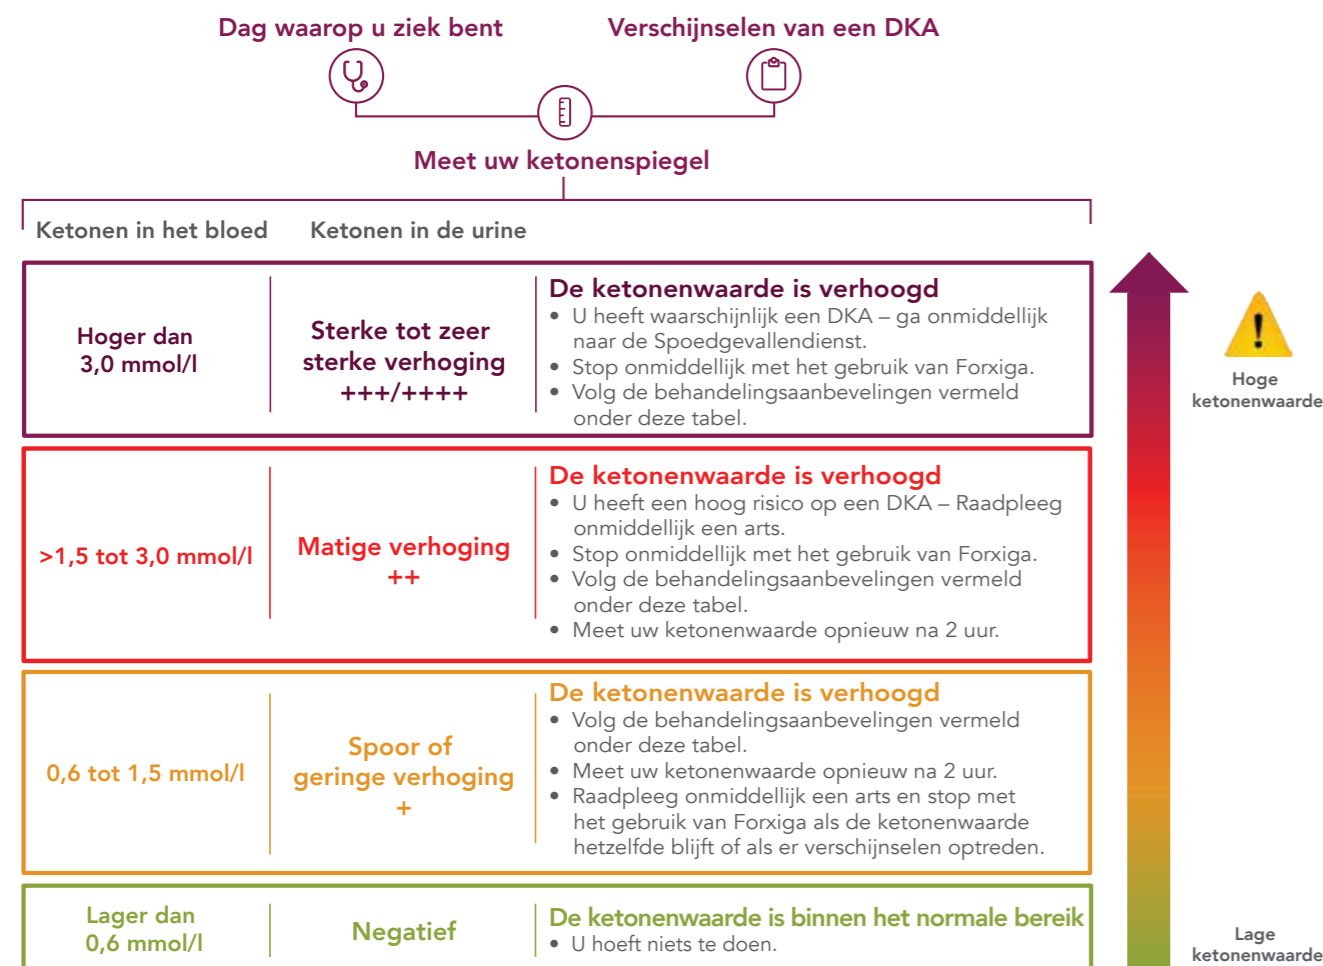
Dag waarop u ziek bent

Verschijnselen van een DKA

Meet uw ketonenspiegel

| Ketonen in het bloed | Ketonen in de urine | |
|---|---|---|
| Hoger dan 3,0 mmol/l | Sterke tot zeer sterke verhoging +++/++++ | **De ketonenwaarde is verhoogd** • U heeft waarschijnlijk een DKA – ga onmiddellijk naar de Spoedgevallendienst. • Stop onmiddellijk met het gebruik van Forxiga. • Volg de behandelingsaanbevelingen vermeld onder deze tabel. |
| >1,5 tot 3,0 mmol/l | Matige verhoging ++ | **De ketonenwaarde is verhoogd** • U heeft een hoog risico op een DKA – Raadpleeg onmiddellijk een arts. • Stop onmiddellijk met het gebruik van Forxiga. • Volg de behandelingsaanbevelingen vermeld onder deze tabel. • Meet uw ketonenwaarde opnieuw na 2 uur. |
| 0,6 tot 1,5 mmol/l | Spoor of geringe verhoging + | **De ketonenwaarde is verhoogd** • Volg de behandelingsaanbevelingen vermeld onder deze tabel. • Meet uw ketonenwaarde opnieuw na 2 uur. • Raadpleeg onmiddellijk een arts en stop met het gebruik van Forxiga als de ketonenwaarde hetzelfde blijft of als er verschijnselen optreden. |
| Lager dan 0,6 mmol/l | Negatief | **De ketonenwaarde is binnen het normale bereik** • U hoeft niets te doen. |

Hoge ketonenwaarde

Lage ketonenwaarde